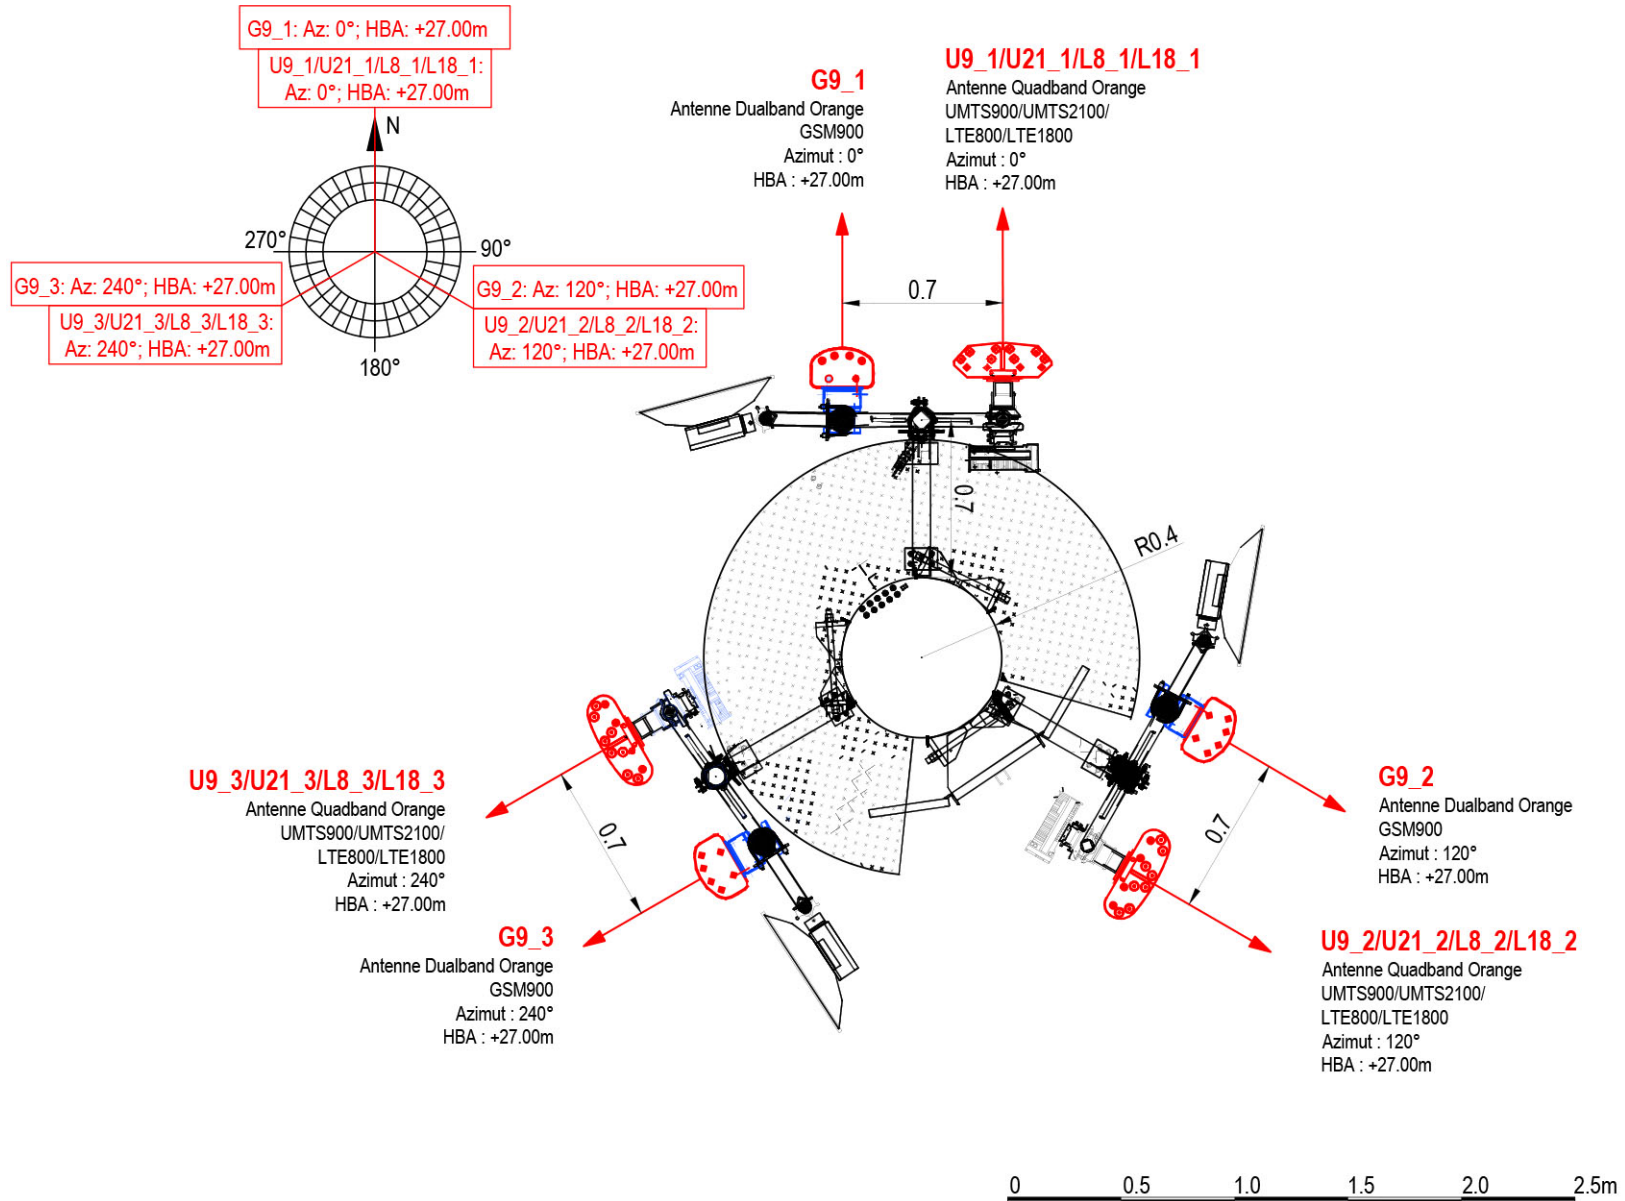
G9_1: Az: 0°; HBA: +27.00m

U9_1/U21_1/L8_1/L18_1: Az: 0°; HBA: +27.00m

N

270°

90°

180°

G9_3: Az: 240°; HBA: +27.00m

U9_3/U21_3/L8_3/L18_3: Az: 240°; HBA: +27.00m

G9_2: Az: 120°; HBA: +27.00m

U9_2/U21_2/L8_2/L18_2: Az: 120°; HBA: +27.00m

G9_1
Antenne Dualband Orange
GSM900
Azimut : 0°
HBA : +27.00m

U9_1/U21_1/L8_1/L18_1
Antenne Quadband Orange
UMTS900/UMTS2100/
LTE800/LTE1800
Azimut : 0°
HBA : +27.00m

0.7

0.7

R0.4

U9_3/U21_3/L8_3/L18_3
Antenne Quadband Orange
UMTS900/UMTS2100/
LTE800/LTE1800
Azimut : 240°
HBA : +27.00m

0.7

G9_3
Antenne Dualband Orange
GSM900
Azimut : 240°
HBA : +27.00m

G9_2
Antenne Dualband Orange
GSM900
Azimut : 120°
HBA : +27.00m

0.7

U9_2/U21_2/L8_2/L18_2
Antenne Quadband Orange
UMTS900/UMTS2100/
LTE800/LTE1800
Azimut : 120°
HBA : +27.00m

0 0.5 1.0 1.5 2.0 2.5m